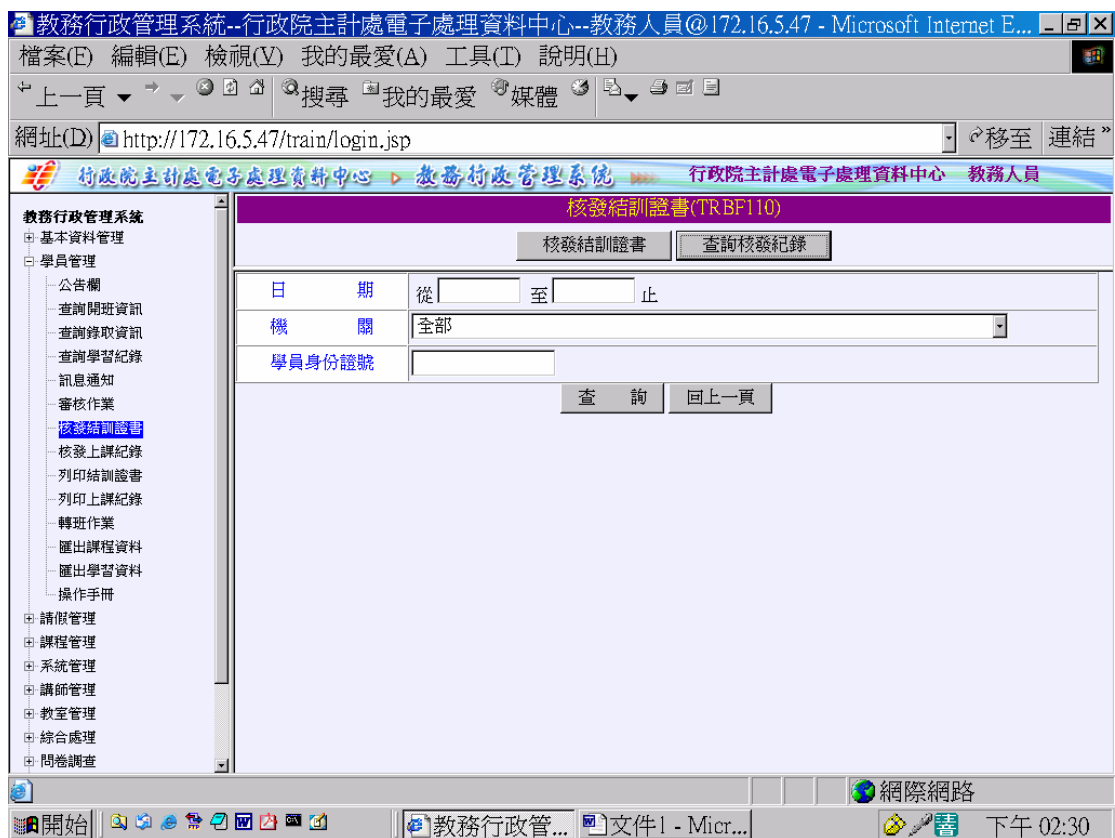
教務行政管理系統--行政院主計處電子處理資料中心--教務人員@172.16.5.47 - Microsoft Internet E...

檔案(F) 編輯(E) 檢視(V) 我的最愛(A) 工具(T) 說明(H)

上一頁 搜尋 我的最愛 媒體

網址(D) http://172.16.5.47/train/login.jsp 移至 連結

行政院主計處電子處理資料中心 教務行政管理系統 行政院主計處電子處理資料中心 教務人員

教務行政管理系統
基本資料管理
學員管理
公告欄
查詢開班資訊
查詢錄取資訊
查詢學習紀錄
訊息通知
審核作業
核發結訓證書
核發上課紀錄
列印結訓證書
列印上課紀錄
轉班作業
匯出課程資料
匯出學習資料
操作手冊
請假管理
課程管理
系統管理
講師管理
教室管理
綜合處理
問卷調查

核發結訓證書(TRBF110)

核發結訓證書 查詢核發紀錄

| 日 期 | 從 至 止 |
|---|---|
| 機 關 | 全部 |
| 學員身份證號 | |

查 詢 回上一頁

網際網路

開始 教務行政管... 文件1 - Micr... 下午 02:30